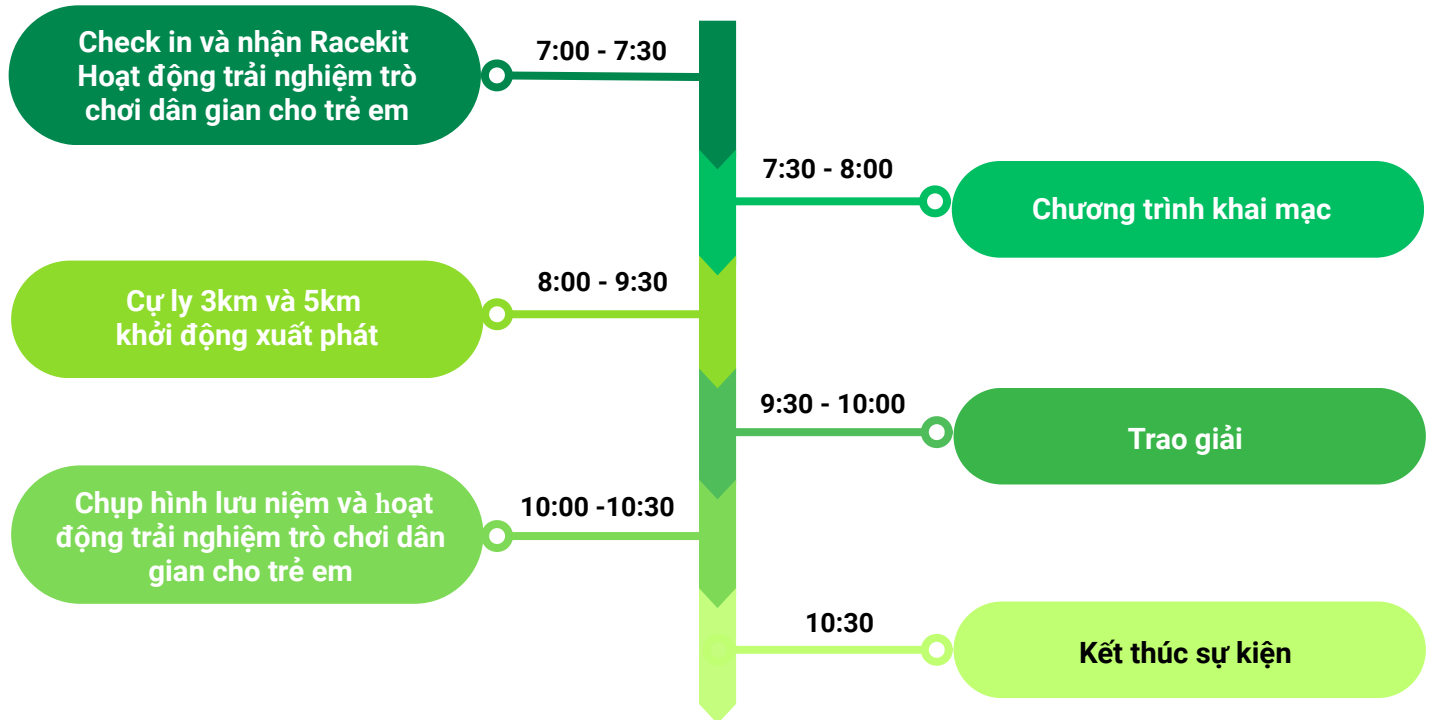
Check in và nhận Racekit
Hoạt động trải nghiệm trò chơi dân gian cho trẻ em

7:00 - 7:30

7:30 - 8:00

Chương trình khai mạc

Cự ly 3km và 5km
khởi động xuất phát

8:00 - 9:30

9:30 - 10:00

Trao giải

Chụp hình lưu niệm và hoạt động trải nghiệm trò chơi dân gian cho trẻ em

10:00 -10:30

10:30

Kết thúc sự kiện